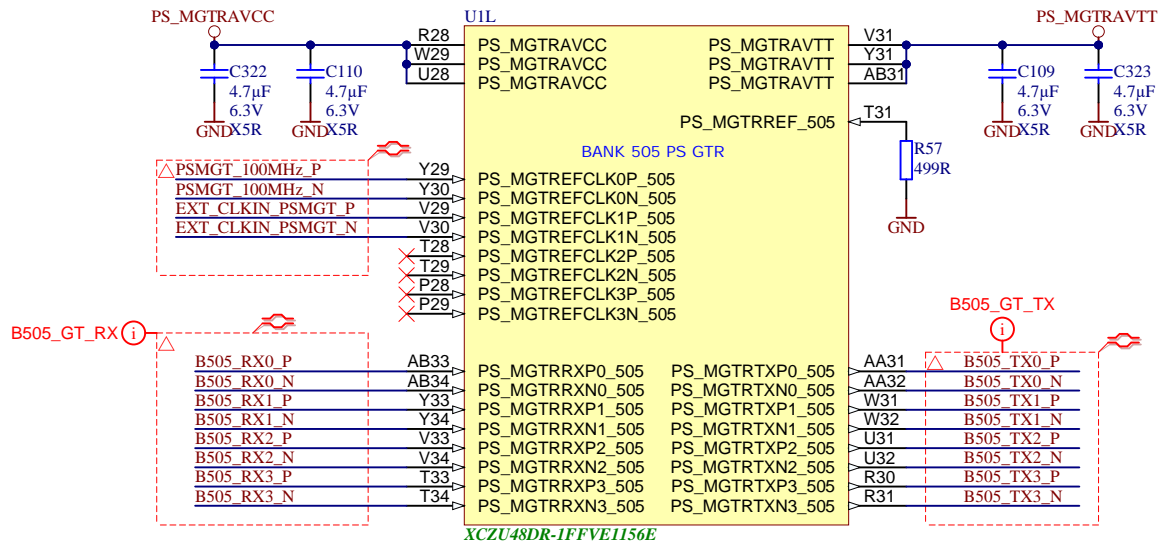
PS_MGTRAVCC

U1L

PS_MGTRAVTT

R28
W29
U28

PS_MGTRAVCC
PS_MGTRAVCC
PS_MGTRAVCC

PS_MGTRAVTT
PS_MGTRAVTT
PS_MGTRAVTT

V31
Y31
AB31

C322
4.7μF
6.3V
GND X5R

C110
4.7μF
6.3V
GND X5R

C109
4.7μF
6.3V
GND X5R

C323
4.7μF
6.3V
GND X5R

PS_MGTRREF_505
T31

R57
499R
GND

BANK 505 PS GTR

PSMGT_100MHz_P
PSMGT_100MHz_N
EXT_CLKIN_PSMGT_P
EXT_CLKIN_PSMGT_N

Y29
Y30
V29
V30
T28
T29
P28
P29

PS_MGTREFCLK0P_505
PS_MGTREFCLK0N_505
PS_MGTREFCLK1P_505
PS_MGTREFCLK1N_505
PS_MGTREFCLK2P_505
PS_MGTREFCLK2N_505
PS_MGTREFCLK3P_505
PS_MGTREFCLK3N_505

B505_GT_RX

B505_GT_TX

B505_RX0_P
B505_RX0_N
B505_RX1_P
B505_RX1_N
B505_RX2_P
B505_RX2_N
B505_RX3_P
B505_RX3_N

AB33
AB34
Y33
Y34
V33
V34
T33
T34

PS_MGTRRXP0_505
PS_MGTRRXN0_505
PS_MGTRRXP1_505
PS_MGTRRXN1_505
PS_MGTRRXP2_505
PS_MGTRRXN2_505
PS_MGTRRXP3_505
PS_MGTRRXN3_505

PS_MGTRTXP0_505
PS_MGTRTXN0_505
PS_MGTRTXP1_505
PS_MGTRTXN1_505
PS_MGTRTXP2_505
PS_MGTRTXN2_505
PS_MGTRTXP3_505
PS_MGTRTXN3_505

AA31
AA32
W31
W32
U31
U32
R30
R31

B505_TX0_P
B505_TX0_N
B505_TX1_P
B505_TX1_N
B505_TX2_P
B505_TX2_N
B505_TX3_P
B505_TX3_N

XCZU48DR-1FFVE1156E